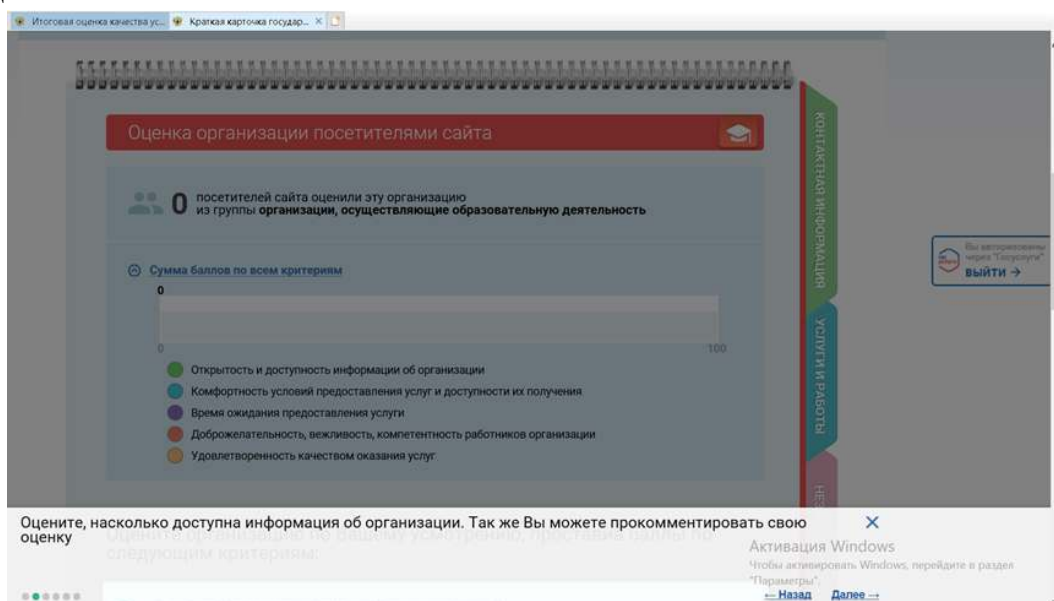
Итоговая оценка качества ус... Краткая карточка государ... ×

Оценка организации посетителями сайта

0 посетителей сайта оценили эту организацию из группы организации, осуществляющие образовательную деятельность

Сумма баллов по всем критериям

0

0 100

Открытость и доступность информации об организации

Комфортность условий предоставления услуг и доступности их получения

Время ожидания предоставления услуги

Доброжелательность, вежливость, компетентность работников организации

Удовлетворенность качеством оказания услуг

КОНТАКТНАЯ ИНФОРМАЦИЯ

УСЛУГИ И РАБОТЫ

НЕ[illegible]

Вы авторизованы через "Госуслуги"

выйти →

Оцените, насколько доступна информация об организации. Так же Вы можете прокомментировать свою оценку

×

Оцените организацию по вашему усмотрению, проставив баллы по следующим критериям:

Активация Windows

Чтобы активировать Windows, перейдите в раздел "Параметры".

← Назад Далее →